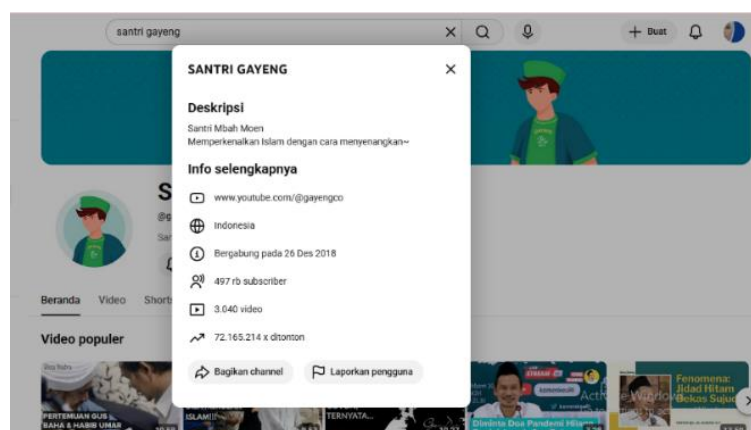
santri gayeng

+ Buat

SANTRI GAYENG

Deskripsi

Santri Mbah Moen
Memperkenalkan Islam dengan cara menyenangkan~

Info selengkapnya

www.youtube.com/@gayengco

Indonesia

Bergabung pada 26 Des 2018

497 rb subscriber

3.040 video

72.165.214 x ditonton

Bagikan channel

Laporkan pengguna

S

Beranda Video Short

Video populer

PERTEMUAN GUS
BAHA & HABIB UMAR

ISLAM!!

TERNYATA...

Diminta Doa Pandemi Hil

Fenomena: Jidad Hitam Bekas Sujud